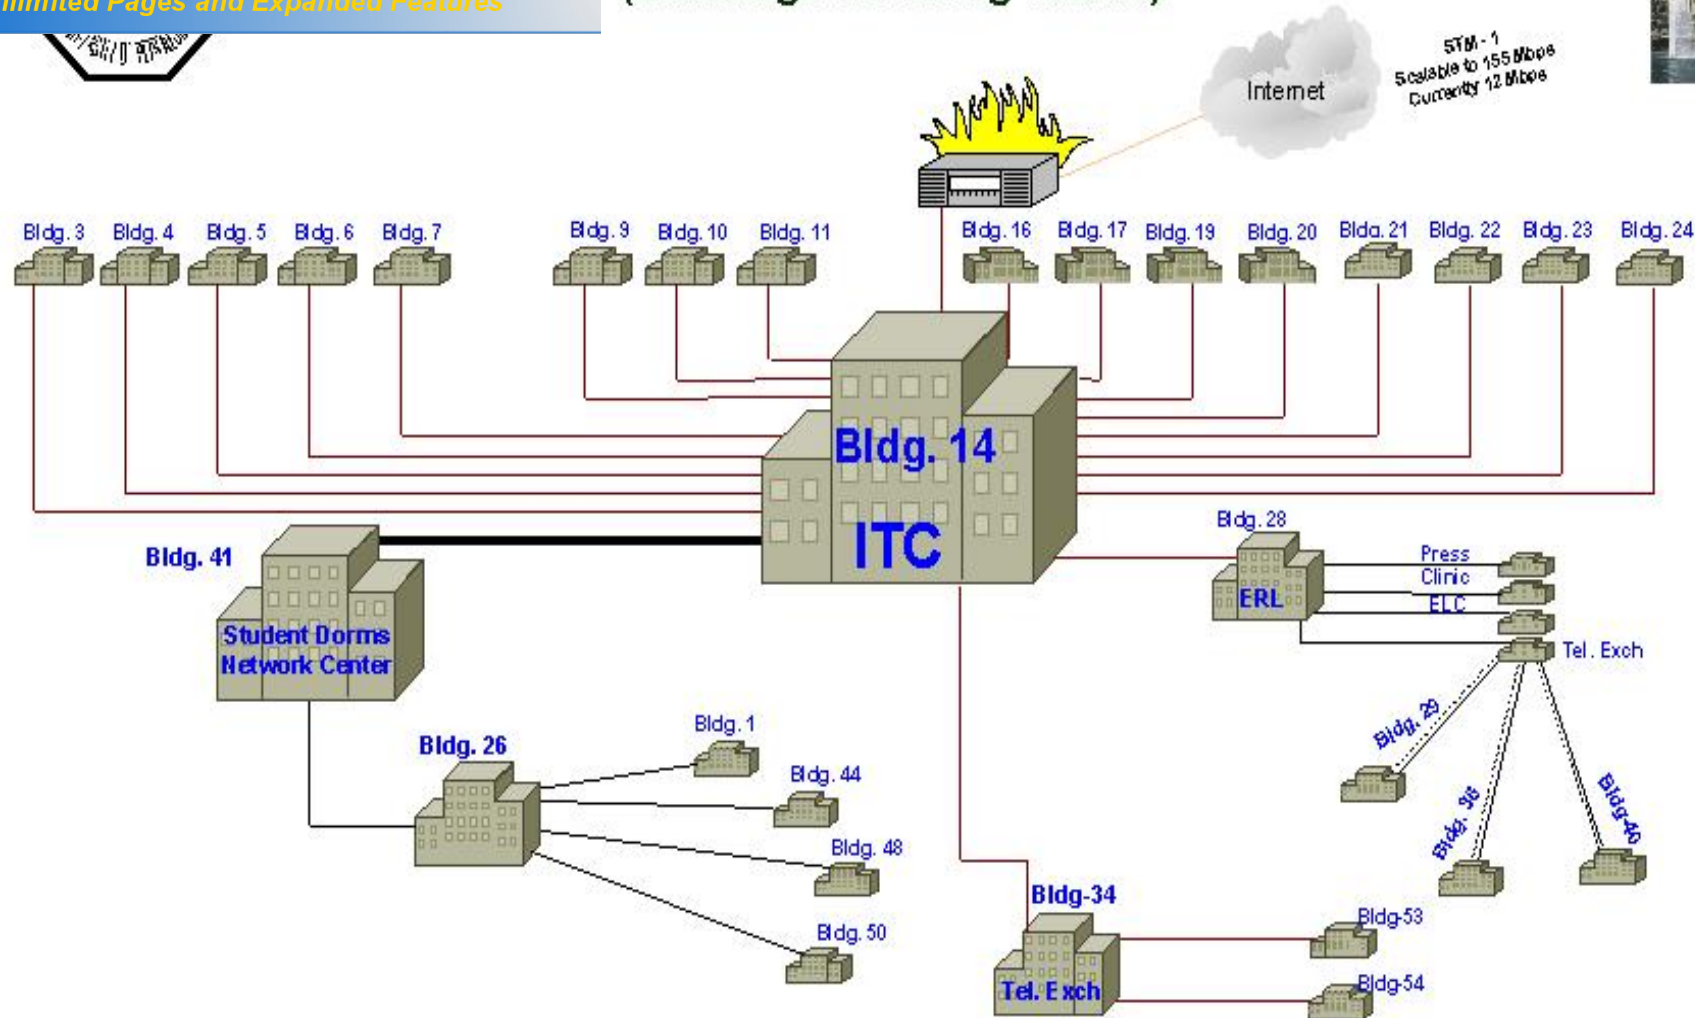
nlimited Pages and Expanded Features

Internet

STM - 1
Scalable to 155 Mbps
Currently 12 Mbps

Bldg. 3
Bldg. 4
Bldg. 5
Bldg. 6
Bldg. 7
Bldg. 9
Bldg. 10
Bldg. 11
Bldg. 16
Bldg. 17
Bldg. 19
Bldg. 20
Bldg. 21
Bldg. 22
Bldg. 23
Bldg. 24

Bldg. 14
ITC

Bldg. 41
Student Dorms
Network Center

Bldg. 28
ERL
Press
Clinic
ELC
Tel. Exch

Bldg. 29
Bldg. 38
Bldg. 46

Bldg. 26
Bldg. 1
Bldg. 44
Bldg. 48
Bldg. 50

Bldg-34
Tel. Exch
Bldg-53
Bldg-54